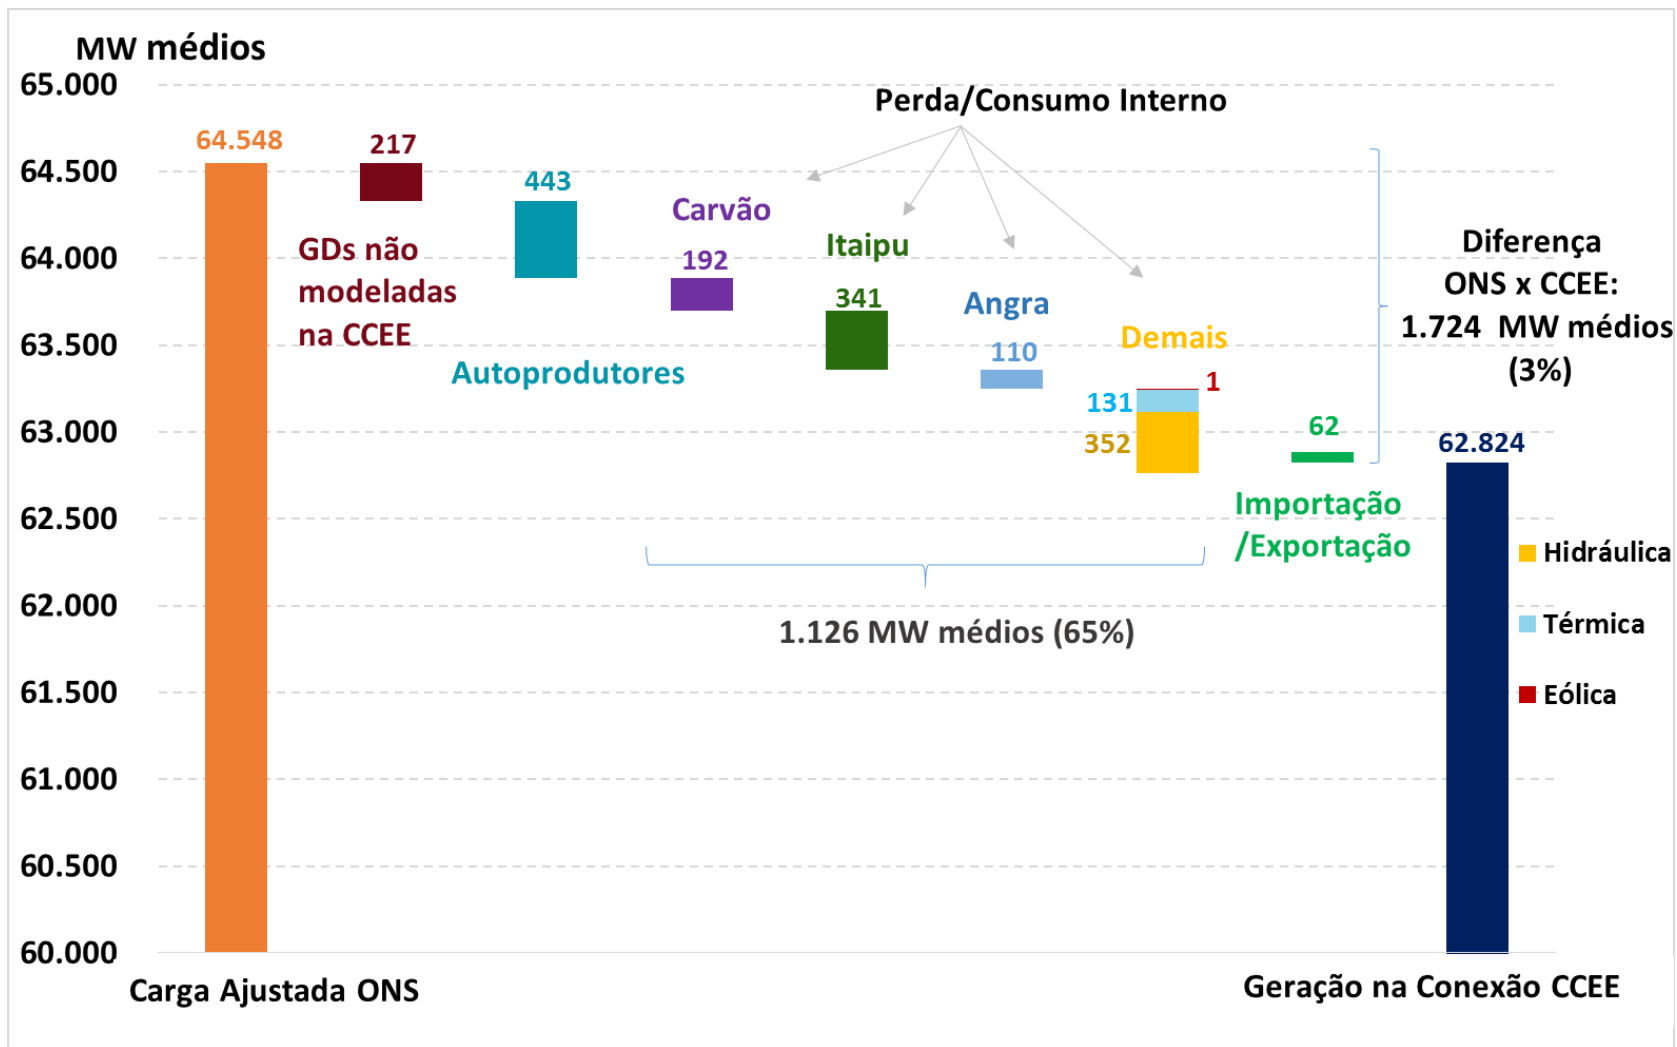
MW médios

65.000
64.500
64.000
63.500
63.000
62.500
62.000
61.500
61.000
60.500
60.000

Perda/Consumo Interno

64.548

217

GDs não modeladas na CCEE

443

Autoprodutores

Carvão

192

Itaipu

341

Angra

110

Demais

1

131

352

62

Importação /Exportação

62.824

Diferença ONS x CCEE: 1.724 MW médios (3%)

1.126 MW médios (65%)

Hidráulica

Térmica

Eólica

Carga Ajustada ONS

Geração na Conexão CCEE